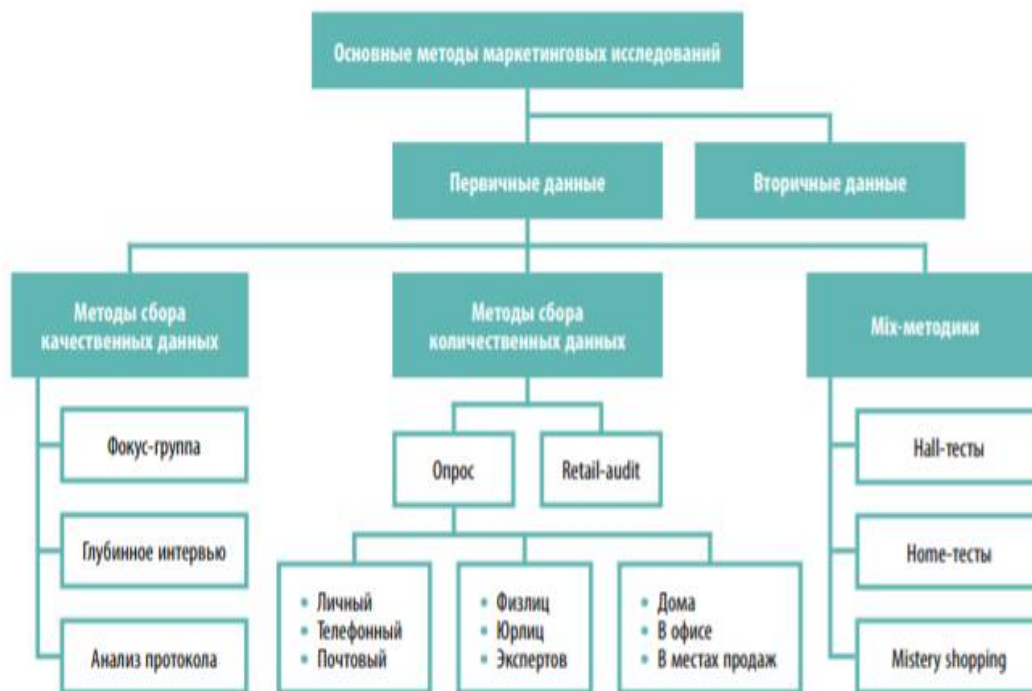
Основные методы маркетинговых исследований

Первичные данные

Вторичные данные

Методы сбора качественных данных

Методы сбора количественных данных

Mix-методики

Фокус-группа

Глубинное интервью

Анализ протокола

Опрос

Retail-audit

• Личный
• Телефонный
• Почтовый

• Физлиц
• Юрлиц
• Экспертов

• Дома
• В офисе
• В местах продаж

Hall-тесты

Home-тесты

Mistery shopping